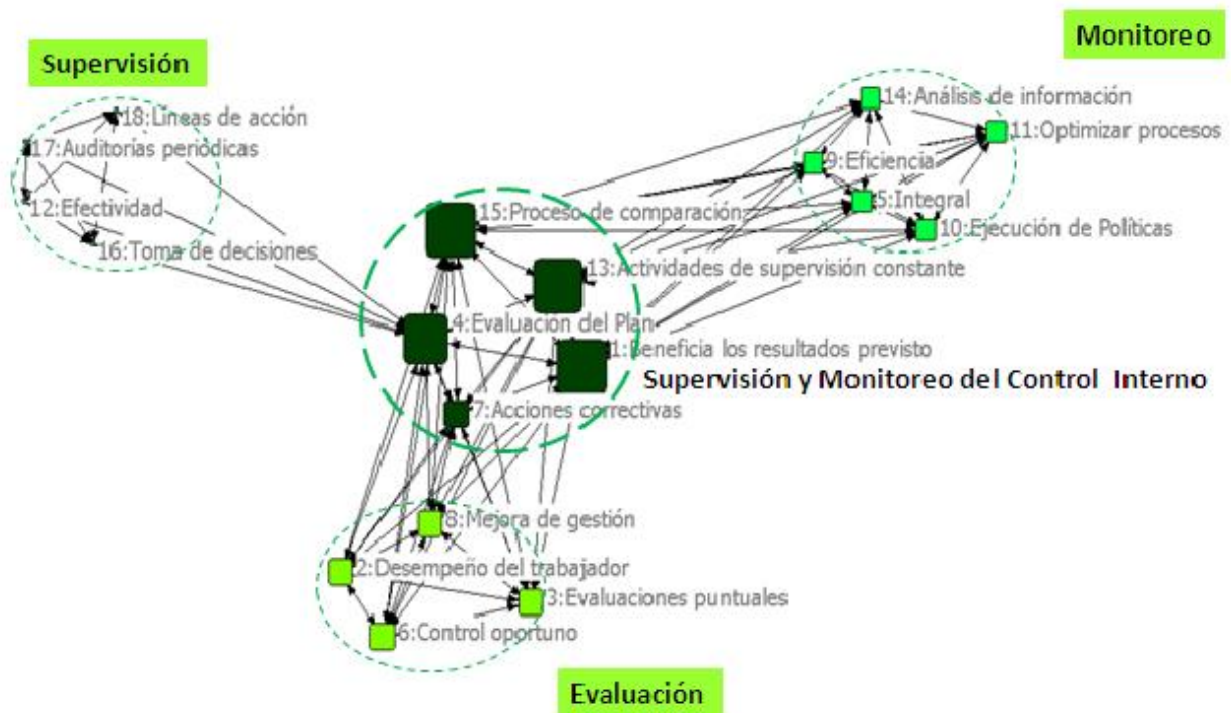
Supervisión

Monitoreo

18:Líneas de acción
17:Auditorías periódicas
12:Efectividad
16:Toma de decisiones

14:Análisis de información
11:Optimizar procesos
9:Eficiencia
5:Integral
10:Ejecución de Políticas

15:Proceso de comparación
13:Actividades de supervisión constante
4:Evaluación del Plan
1:Beneficia los resultados previsto
Supervisión y Monitoreo del Control Interno
7:Acciones correctivas

8:Mejora de gestión
2:Desempeño del trabajador
3:Evaluaciones puntuales
6:Control oportuno

Evaluación